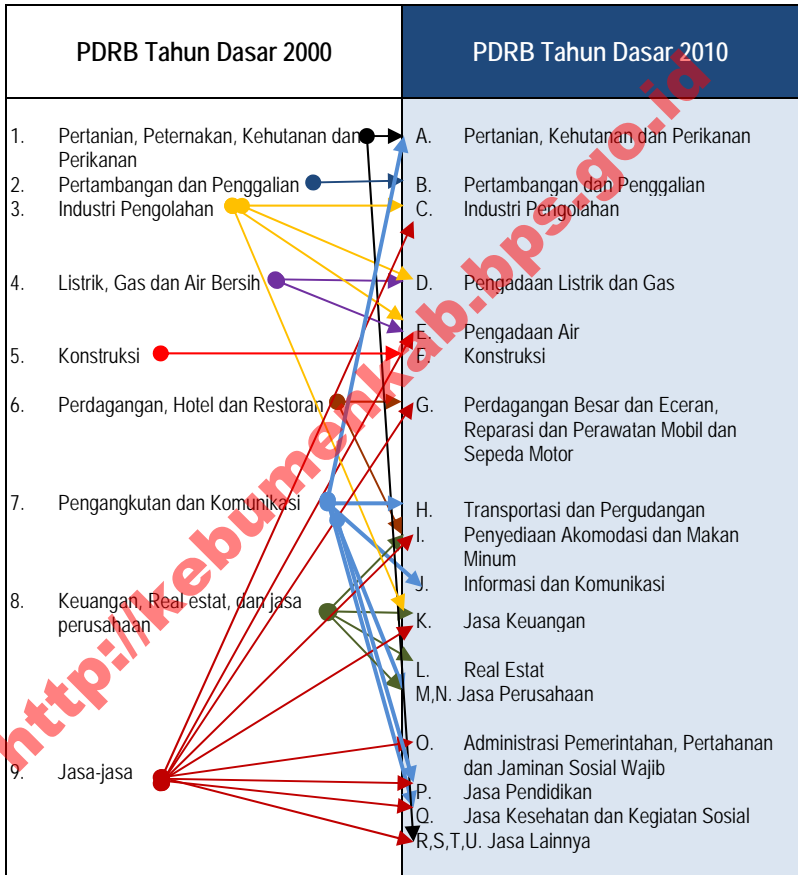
| PDRB Tahun Dasar 2000 | PDRB Tahun Dasar 2010 |
|---|---|
| 1. Pertanian, Peternakan, Kehutanan dan Perikanan | A. Pertanian, Kehutanan dan Perikanan |
| 2. Pertambangan dan Penggalian | B. Pertambangan dan Penggalian |
| 3. Industri Pengolahan | C. Industri Pengolahan |
| 4. Listrik, Gas dan Air Bersih | D. Pengadaan Listrik dan Gas |
| | E. Pengadaan Air |
| 5. Konstruksi | F. Konstruksi |
| 6. Perdagangan, Hotel dan Restoran | G. Perdagangan Besar dan Eceran, Reparasi dan Perawatan Mobil dan Sepeda Motor |
| 7. Pengangkutan dan Komunikasi | H. Transportasi dan Pergudangan |
| | I. Penyediaan Akomodasi dan Makan Minum |
| | J. Informasi dan Komunikasi |
| 8. Keuangan, Real estat, dan jasa perusahaan | K. Jasa Keuangan |
| | L. Real Estat |
| | M,N. Jasa Perusahaan |
| 9. Jasa-jasa | O. Administrasi Pemerintahan, Pertahanan dan Jaminan Sosial Wajib |
| | P. Jasa Pendidikan |
| | Q. Jasa Kesehatan dan Kegiatan Sosial |
| | R,S,T,U. Jasa Lainnya |

http://kebumenkab.bps.go.id